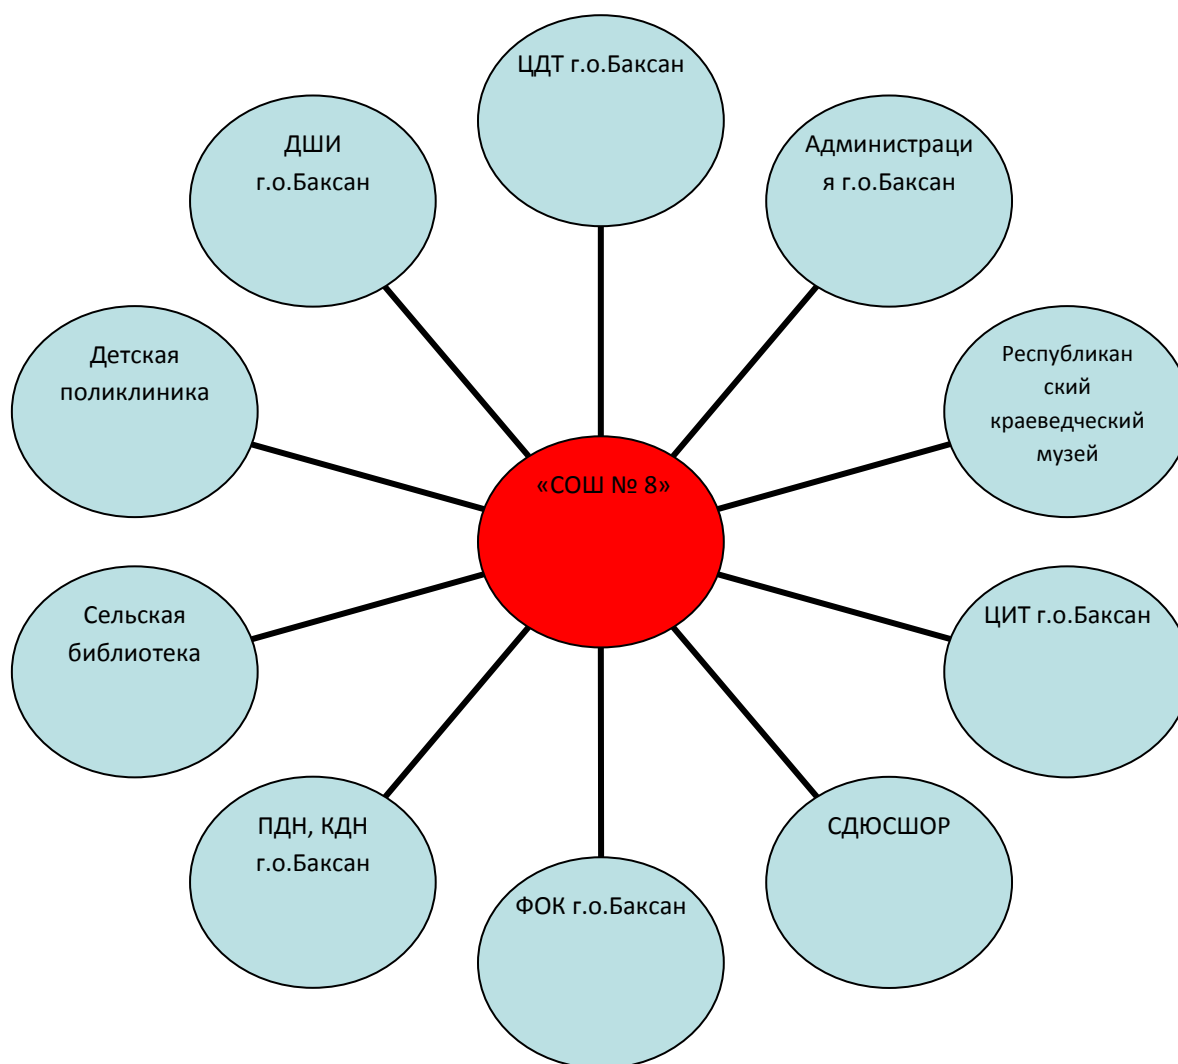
ЦДТ г.о.Баксан

ДШИ г.о.Баксан

Администрация г.о.Баксан

Детская поликлиника

Республиканский краеведческий музей

«СОШ № 8»

Сельская библиотека

ЦИТ г.о.Баксан

ПДН, КДН г.о.Баксан

СДЮСШОР

ФОК г.о.Баксан